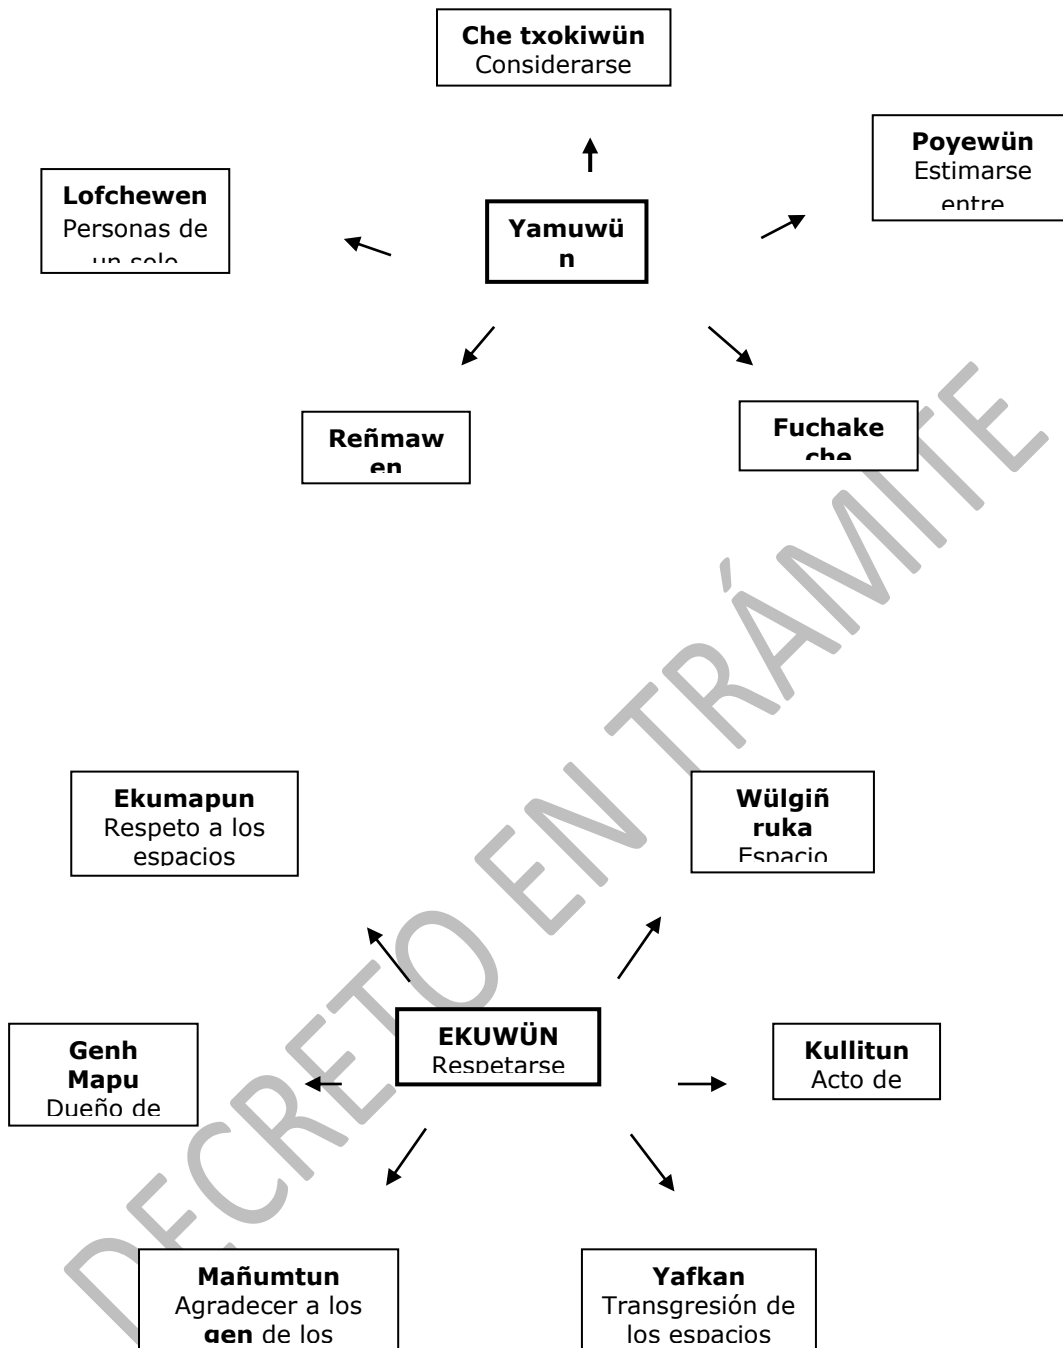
**Che txokiwün**
Considerarse

**Poyewün**
Estimarse entre

**Lofchewen**
Personas de un solo

**Yamuwün**

**Reñmawen**

**Fuchakeche**

DECRETO EN TRÁMITE

**Ekumapun**
Respeto a los espacios

**Wülgiñruka**
Espacio

**Genh Mapu**
Dueño de

**EKUWÜN**
Respetarse

**Kullitun**
Acto de

**Mañumtun**
Agradecer a los **gen** de los

**Yafkan**
Transgresión de los espacios